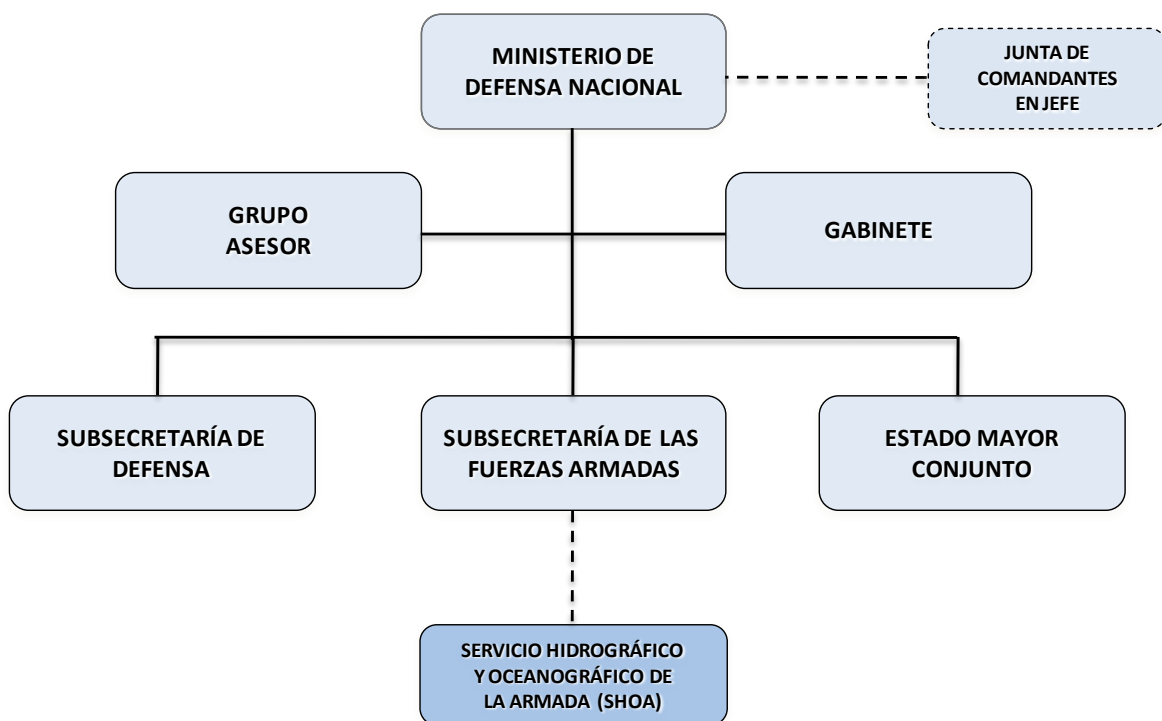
MINISTERIO DE DEFENSA NACIONAL

JUNTA DE COMANDANTES EN JEFE

GRUPO ASESOR

GABINETE

SUBSECRETARÍA DE DEFENSA

SUBSECRETARÍA DE LAS FUERZAS ARMADAS

ESTADO MAYOR CONJUNTO

SERVICIO HIDROGRÁFICO Y OCEANOGRÁFICO DE LA ARMADA (SHOA)